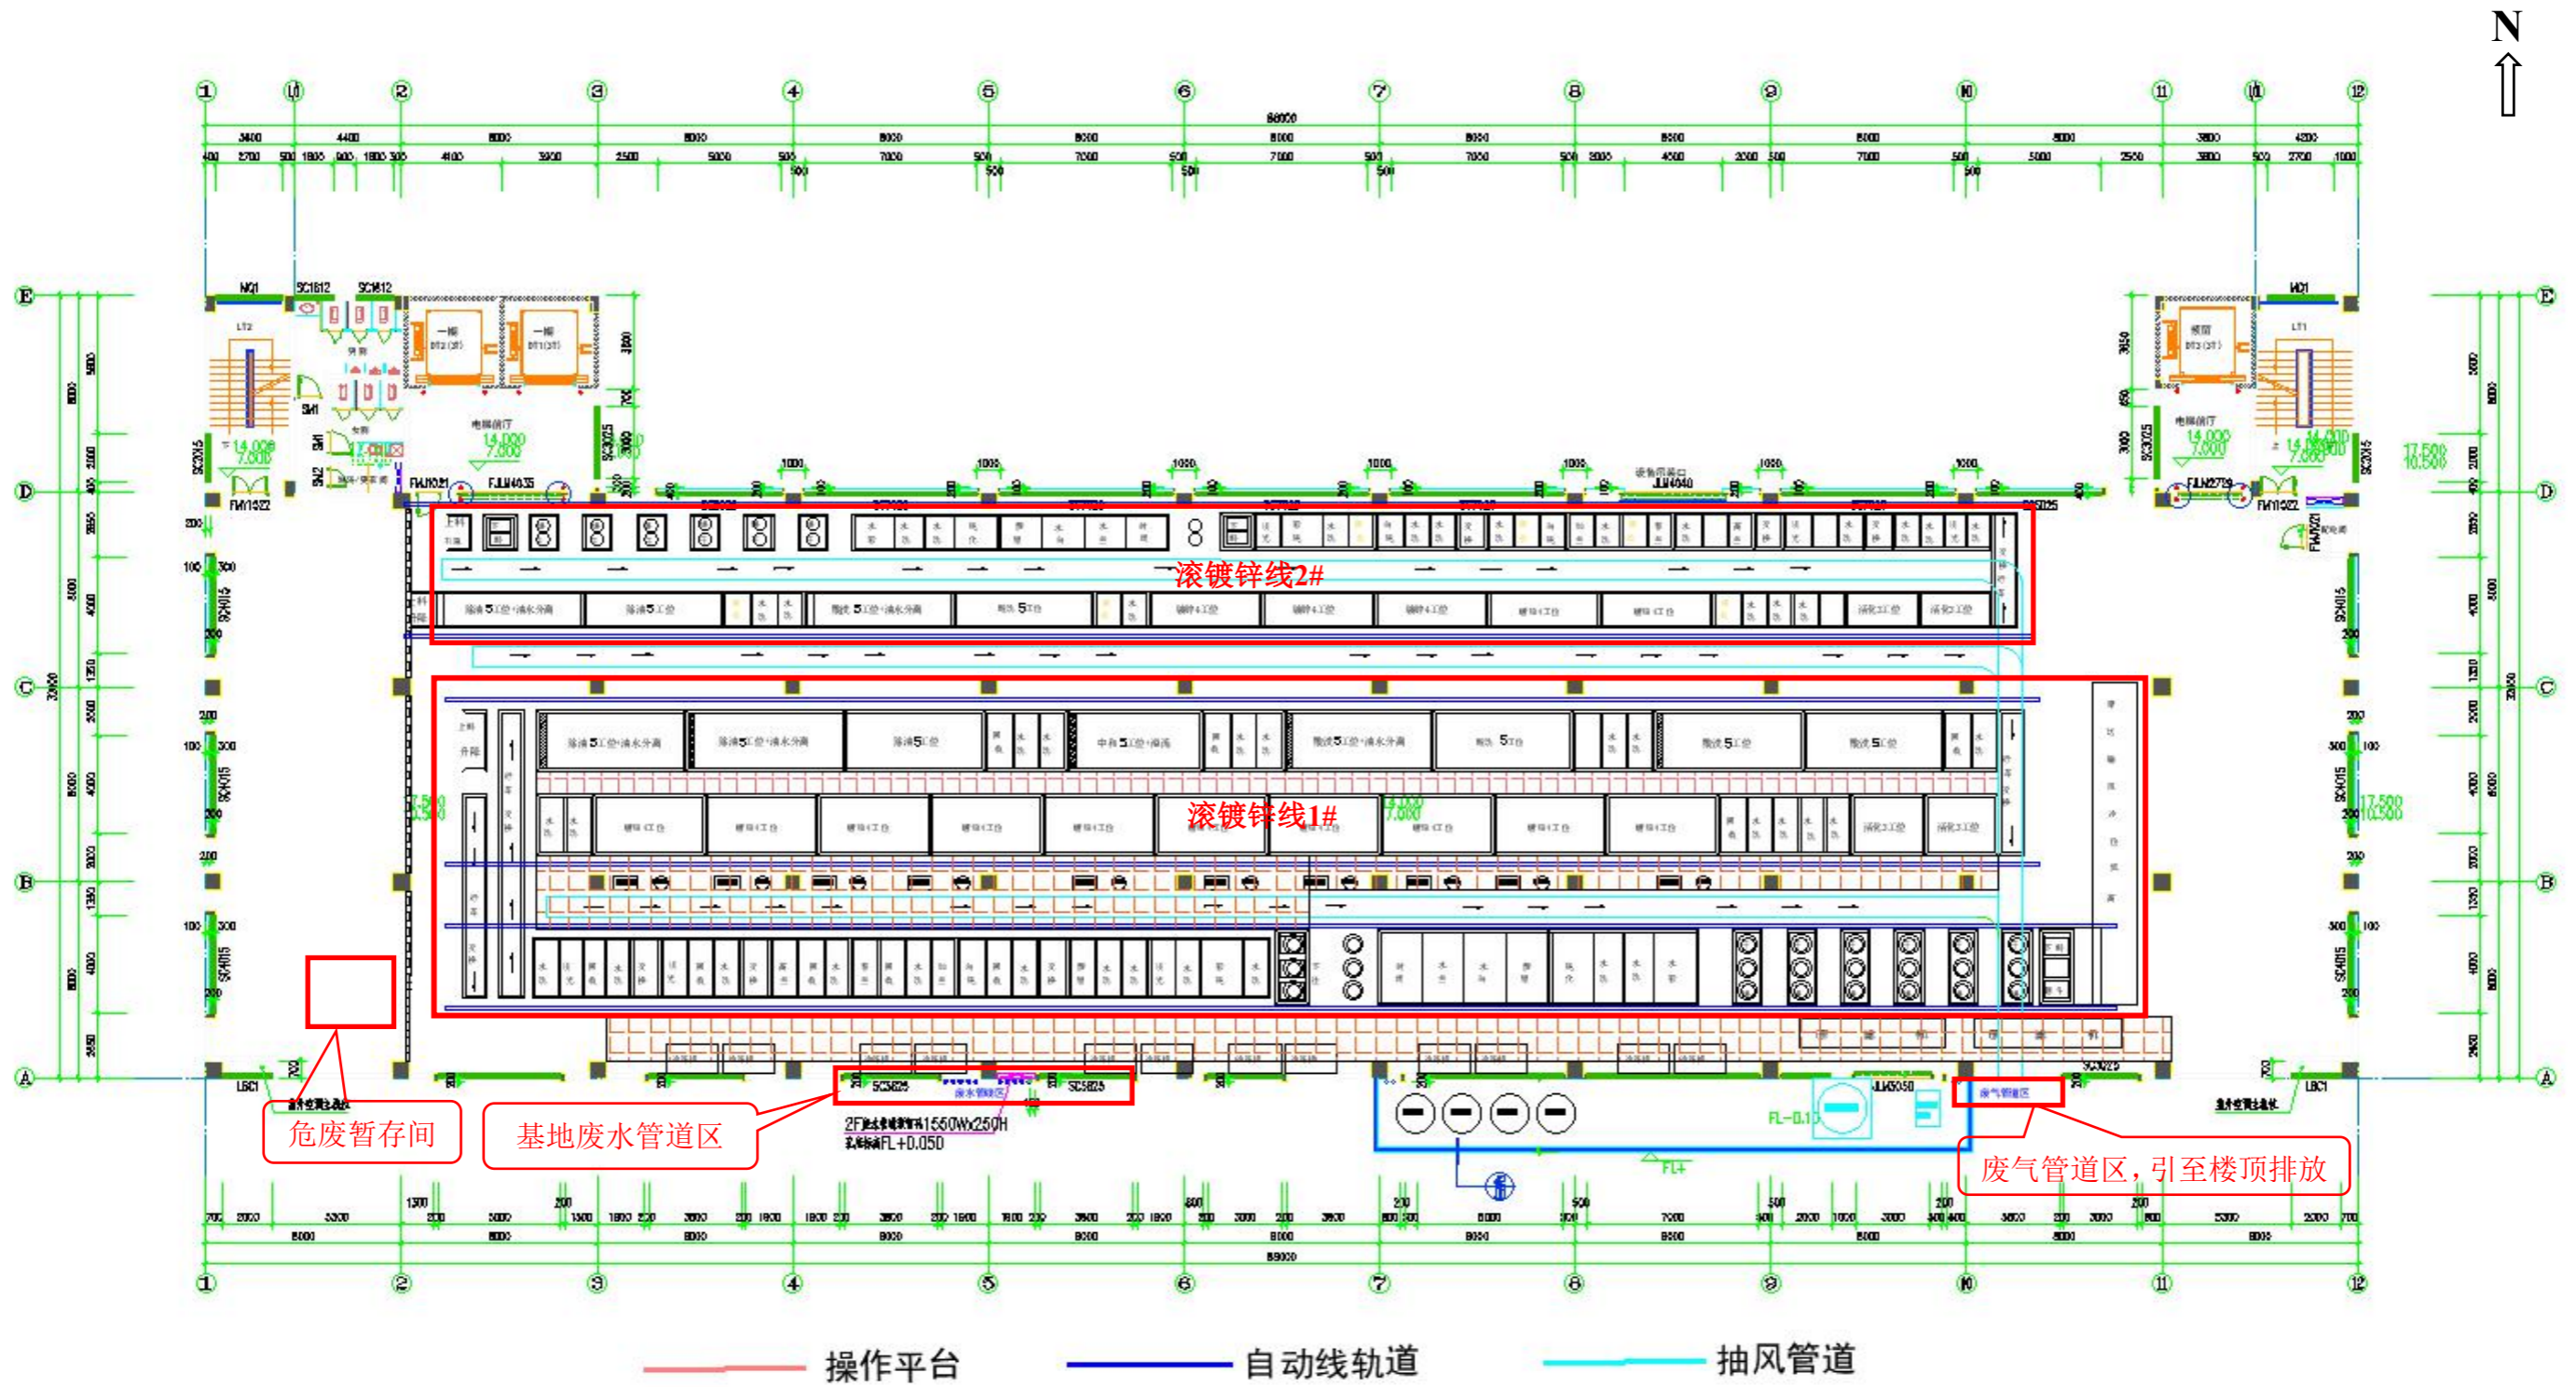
N

① ⑪ ② ③ ④ ⑤ ⑥ ⑦ ⑧ ⑨ ⑩ ⑪ ⑪ ⑫

88000

E
D
C
B
A

滚镀锌线2#

滚镀锌线1#

危废暂存间

基地废水管道区

2F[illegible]1550Wx250H
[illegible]FL+0.050

废气管道区，引至楼顶排放

① ② ③ ④ ⑤ ⑥ ⑦ ⑧ ⑨ ⑩ ⑪ ⑫

操作平台　自动线轨道　抽风管道